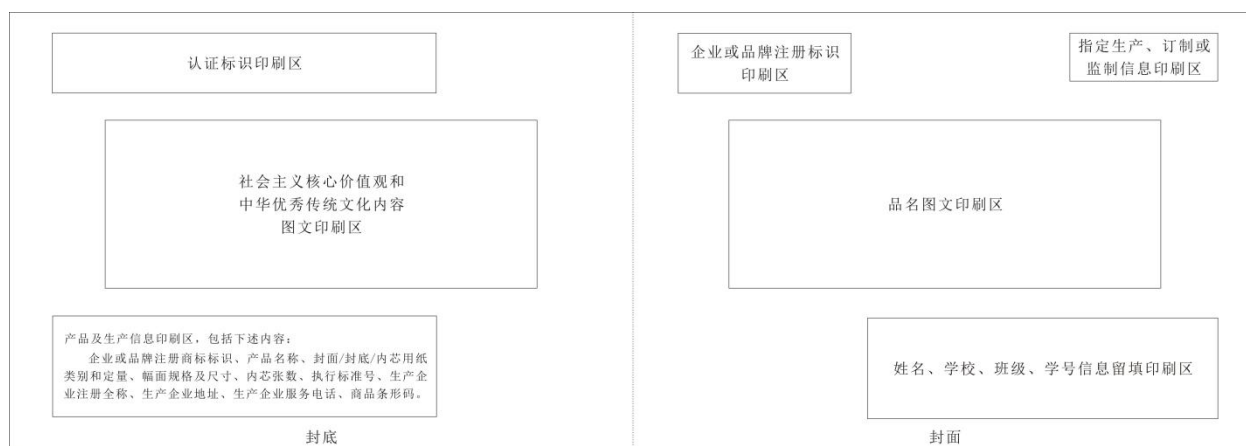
认证标识印刷区

社会主义核心价值观和
中华优秀传统文化内容
图文印刷区

产品及生产信息印刷区，包括下述内容：
企业或品牌注册商标标识、产品名称、封面/封底/内芯用纸类别和定量、幅面规格及尺寸、内芯张数、执行标准号、生产企业注册全称、生产企业地址、生产企业服务电话、商品条形码。

封底

企业或品牌注册标识
印刷区

指定生产、订制或
监制信息印刷区

品名图文印刷区

姓名、学校、班级、学号信息留填印刷区

封面